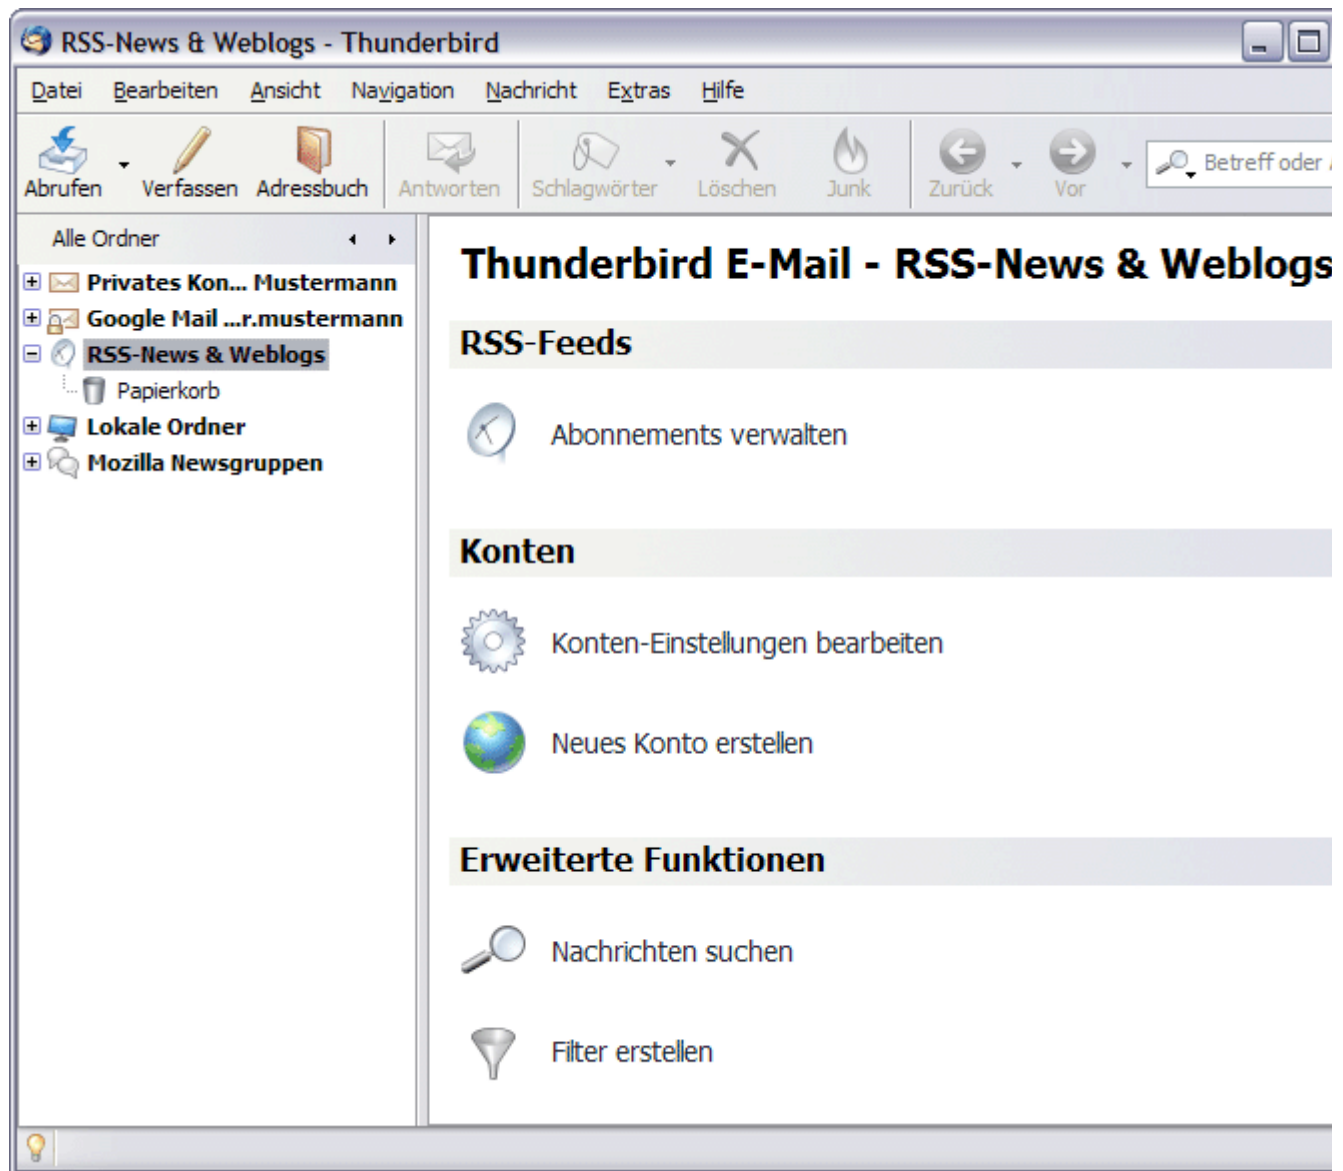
RSS-News & Weblogs - Thunderbird

Datei Bearbeiten Ansicht Navigation Nachricht Extras Hilfe

Abrufen Verfassen Adressbuch Antworten Schlagwörter Löschen Junk Zurück Vor Betreff oder

Alle Ordner

Privates Kon... Mustermann
Google Mail ...r.mustermann
RSS-News & Weblogs
Papierkorb
Lokale Ordner
Mozilla Newsgruppen

Thunderbird E-Mail - RSS-News & Weblogs

RSS-Feeds

Abonnements verwalten

Konten

Konten-Einstellungen bearbeiten

Neues Konto erstellen

Erweiterte Funktionen

Nachrichten suchen

Filter erstellen